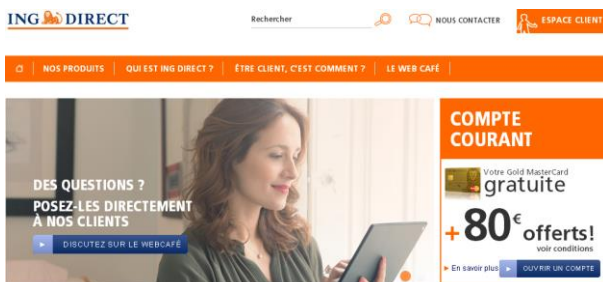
ING DIRECT

Rechercher

NOUS CONTACTER

ESPACE CLIENT

NOS PRODUITS | QUI EST ING DIRECT ? | ÊTRE CLIENT, C'EST COMMENT ? | LE WEB CAFÉ

DES QUESTIONS ? POSEZ-LES DIRECTEMENT À NOS CLIENTS

DISCUTEZ SUR LE WEBCAFÉ

COMPTE COURANT

Votre Gold MasterCard gratuite

+80€ offerts! voir conditions

En savoir plus

OUVRIR UN COMPTE